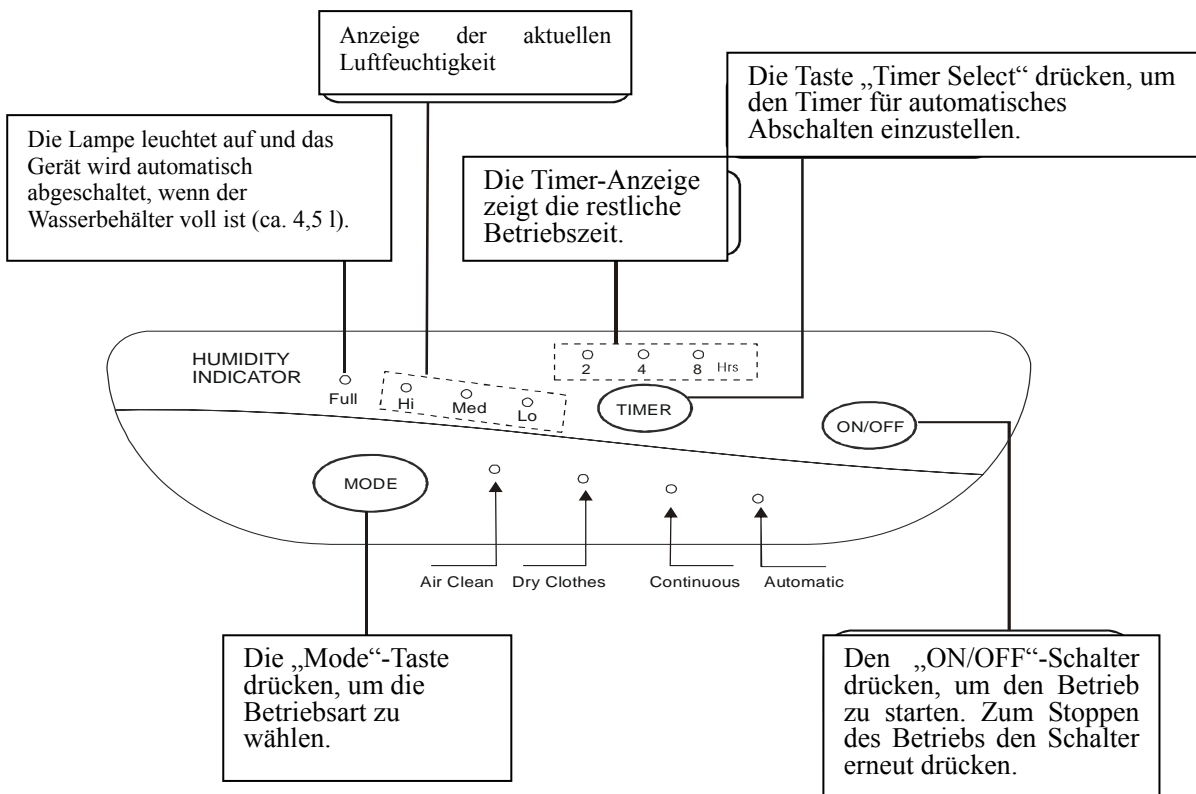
Anzeige der aktuellen Luftfeuchtigkeit

Die Taste „Timer Select“ drücken, um den Timer für automatisches Abschalten einzustellen.

Die Lampe leuchtet auf und das Gerät wird automatisch abgeschaltet, wenn der Wasserbehälter voll ist (ca. 4,5 l).

Die Timer-Anzeige zeigt die restliche Betriebszeit.

HUMIDITY INDICATOR

Full

Hi

Med

Lo

2

4

8

Hrs

TIMER

ON/OFF

MODE

Air Clean

Dry Clothes

Continuous

Automatic

Die „Mode“-Taste drücken, um die Betriebsart zu wählen.

Den „ON/OFF“-Schalter drücken, um den Betrieb zu starten. Zum Stoppen des Betriebs den Schalter erneut drücken.